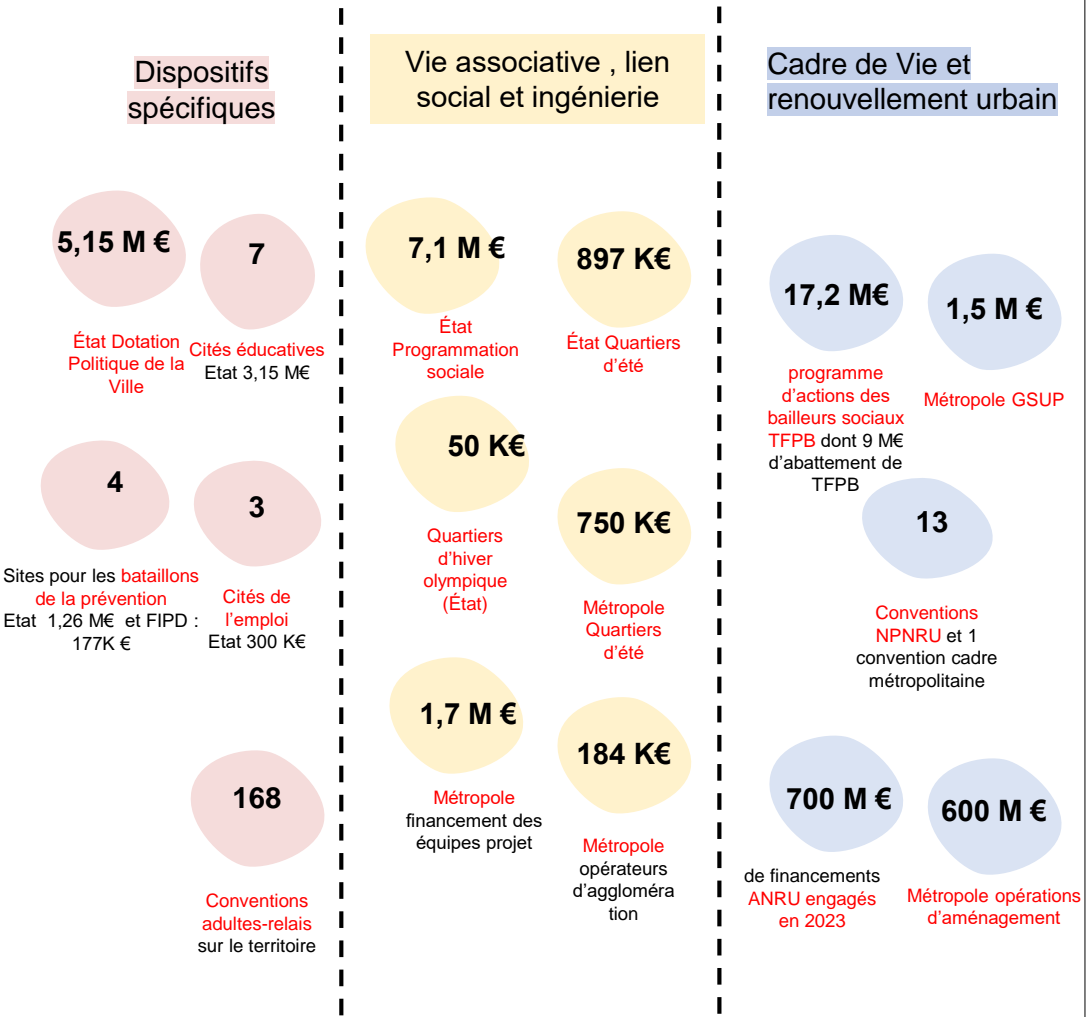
Dispositifs spécifiques

5,15 M €

État Dotation Politique de la Ville

7

Cités éducatives Etat 3,15 M€

4

Sites pour les bataillons de la prévention Etat 1,26 M€ et FIPD : 177K €

3

Cités de l'emploi Etat 300 K€

168

Conventions adultes-relais sur le territoire

Vie associative , lien social et ingénierie

7,1 M €

État Programmation sociale

897 K€

État Quartiers d'été

50 K€

Quartiers d'hiver olympique (État)

750 K€

Métropole Quartiers d'été

1,7 M €

Métropole financement des équipes projet

184 K€

Métropole opérateurs d'agglomération

Cadre de Vie et renouvellement urbain

17,2 M€

programme d'actions des bailleurs sociaux TFPB dont 9 M€ d'abattement de TFPB

1,5 M €

Métropole GSUP

13

Conventions NPNRU et 1 convention cadre métropolitaine

700 M €

de financements ANRU engagés en 2023

600 M €

Métropole opérations d'aménagement